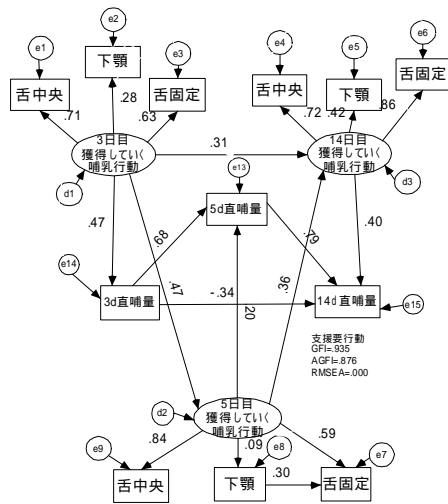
e1
e2
下顎
e3
舌中央
.28
舌固定
.71
.63
3日目
獲得していく
哺乳行動
d1
e4
e5
e6
舌中央
下顎
舌固定
.72
.42
.86
14日目
獲得していく
哺乳行動
d3
.31
e13
5d直哺量
.47
.68
.79
.40
e14
3d直哺量
-.34
14d直哺量
e15
.47
.36
.20
支援要行動
GFI=.935
AGFI=.876
RMSEA=.000
d2
5日目
獲得していく
哺乳行動
e9
.84
.09
e8
.59
e7
舌中央
下顎
.30
舌固定